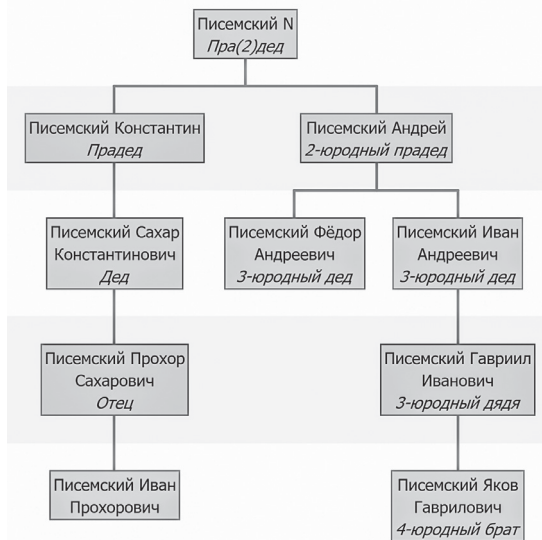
Писемский N
Пра(2)дед

Писемский Константин
Прадед

Писемский Андрей
2-юродный прадед

Писемский Сахар Константинович
Дед

Писемский Фёдор Андреевич
3-юродный дед

Писемский Иван Андреевич
3-юродный дед

Писемский Прохор Сахарович
Отец

Писемский Гавриил Иванович
3-юродный дядя

Писемский Иван Прохорович

Писемский Яков Гаврилович
4-юродный брат